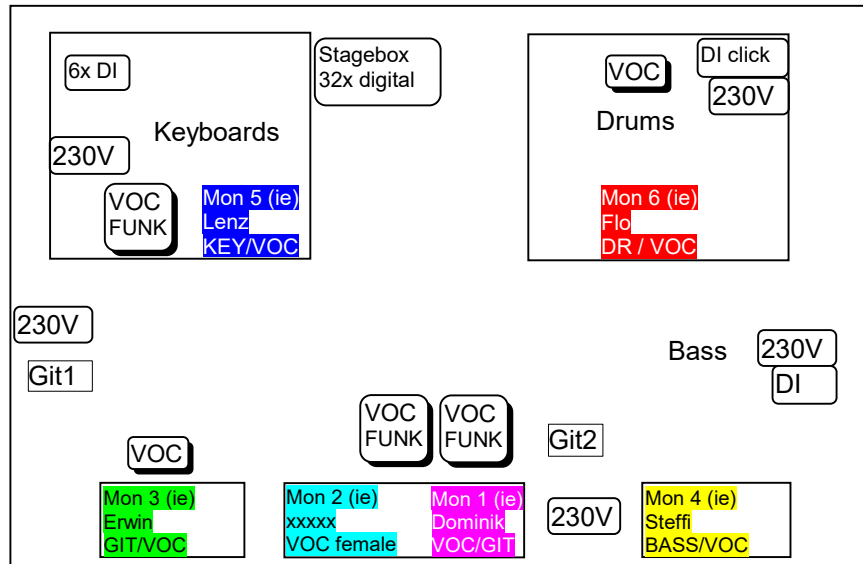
6x DI

Stagebox
32x digital

Keyboards

230V

VOC
FUNK

Mon 5 (ie)
Lenz
KEY/VOC

VOC

DI click

230V

Drums

Mon 6 (ie)
Flo
DR / VOC

230V

Git1

Bass

230V

DI

VOC
FUNK

VOC
FUNK

Git2

VOC

Mon 3 (ie)
Erwin
GIT/VOC

Mon 2 (ie)
xxxxx
VOC female

Mon 1 (ie)
Dominik
VOC/GIT

230V

Mon 4 (ie)
Steffi
BASS/VOC